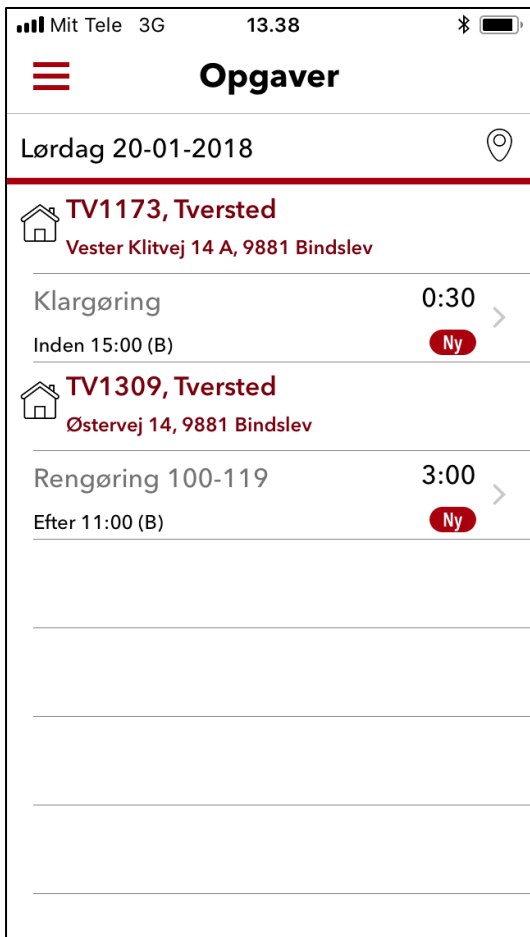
Mit Tele 3G 13.38

Opgaver

Lørdag 20-01-2018

TV1173, Tversted
Vester Klitvej 14 A, 9881 Bindslev

Klargøring 0:30
Inden 15:00 (B) Ny

TV1309, Tversted
Østervej 14, 9881 Bindslev

Rengøring 100-119 3:00
Efter 11:00 (B) Ny